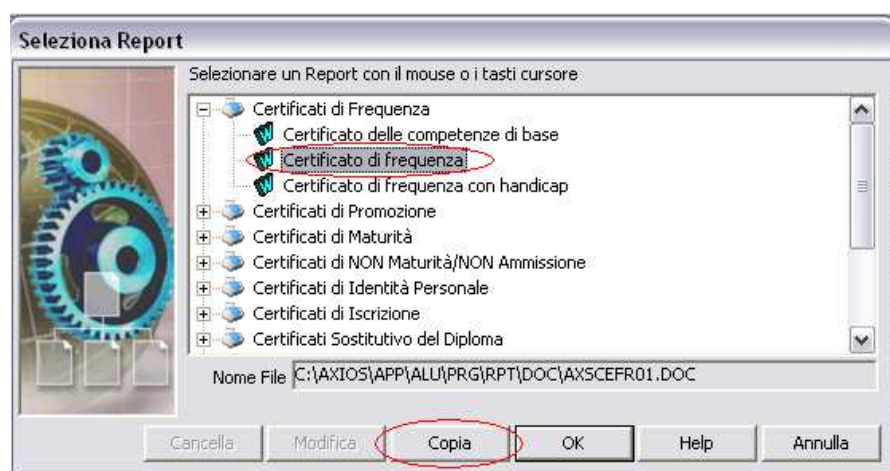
Seleziona Report

Selezionare un Report con il mouse o i tasti cursore

Certificati di Frequenza
Certificato delle competenze di base
Certificato di frequenza
Certificato di frequenza con handicap
Certificati di Promozione
Certificati di Maturità
Certificati di NON Maturità/NON Ammissione
Certificati di Identità Personale
Certificati di Iscrizione
Certificati Sostitutivo del Diploma

Nome File C:\AXIOS\APP\ALU\PRG\RPT\DOC\AXSCEFR01.DOC

Cancella | Modifica | Copia | OK | Help | Annulla